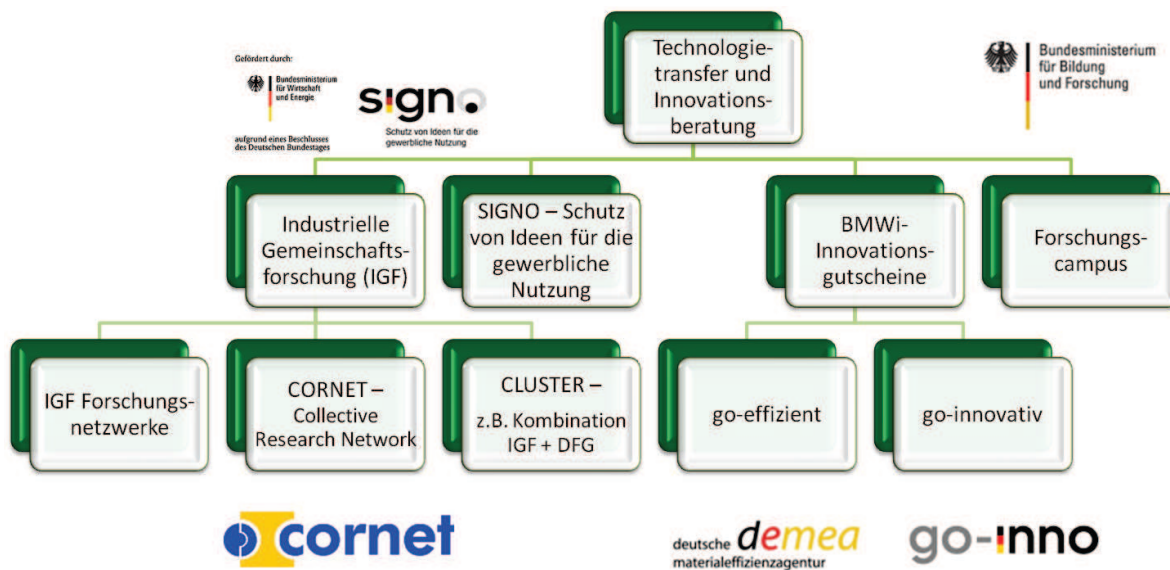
Gefördert durch:

Bundesministerium für Wirtschaft und Energie

aufgrund eines Beschlusses des Deutschen Bundestages

signo

Schutz von Ideen für die gewerbliche Nutzung

Technologietransfer und Innovationsberatung

Bundesministerium für Bildung und Forschung

Industrielle Gemeinschaftsforschung (IGF)

SIGNO – Schutz von Ideen für die gewerbliche Nutzung

BMWi-Innovationsgutscheine

Forschungscampus

IGF Forschungsnetzwerke

CORNET – Collective Research Network

CLUSTER – z.B. Kombination IGF + DFG

go-effizient

go-innovativ

cornet

deutsche demea materialeffizienzagentur

go-inno